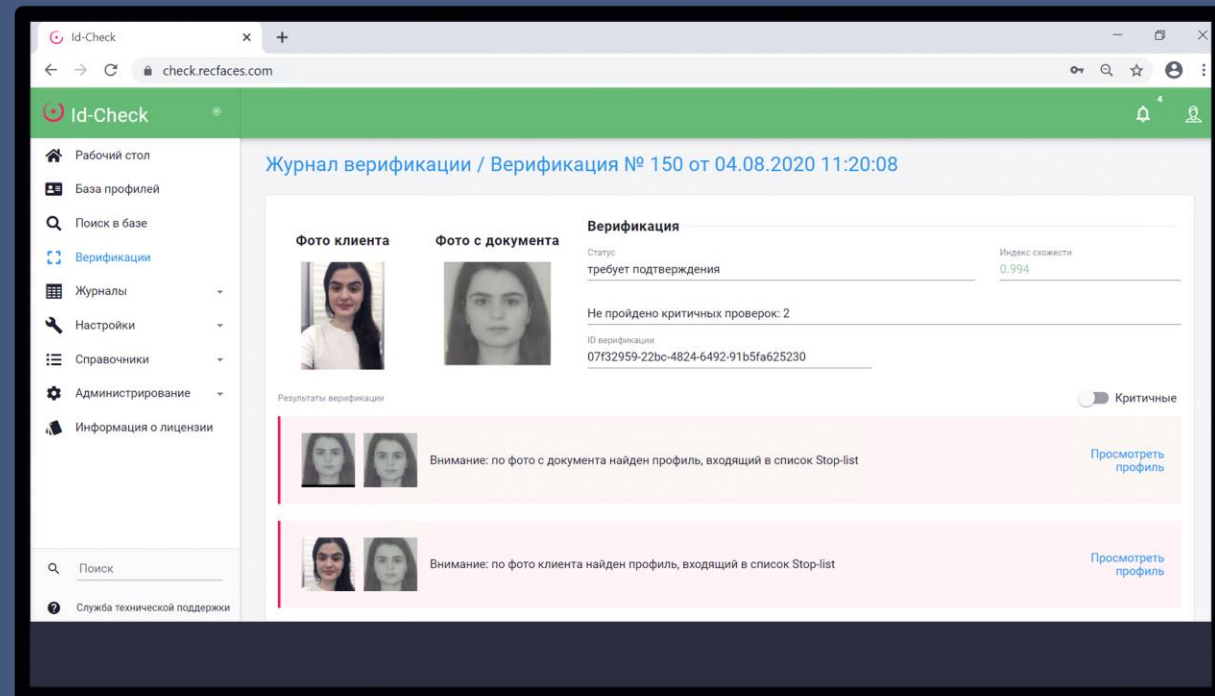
Id-Check

check.recfaces.com

Id-Check

4

Рабочий стол
База профилей
Поиск в базе
Верификации
Журналы
Настройки
Справочники
Администрирование
Информация о лицензии

Поиск
Служба технической поддержки

Журнал верификации / Верификация № 150 от 04.08.2020 11:20:08

Фото клиента

Фото с документа

Верификация

Статус
требует подтверждения

Индекс схожести
0.994

Не пройдено критичных проверок: 2

ID верификации
07f32959-22bc-4824-6492-91b5fa625230

Результаты верификации

Критичные

Внимание: по фото с документа найден профиль, входящий в список Stop-list

Просмотреть профиль

Внимание: по фото клиента найден профиль, входящий в список Stop-list

Просмотреть профиль